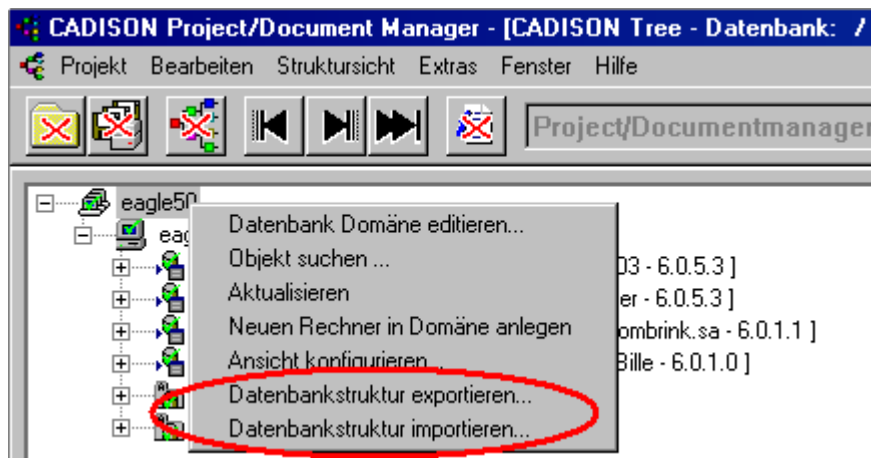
CADISON Project/Document Manager - [CADISON Tree - Datenbank: /

Projekt Bearbeiten Struktursicht Extras Fenster Hilfe

Project/Documentmanager

eagle50

eag

03 - 6.0.5.3 ]

er - 6.0.5.3 ]

ombrink.sa - 6.0.1.1 ]

Bille - 6.0.1.0 ]

Datenbank Domäne editieren...
Objekt suchen ...
Aktualisieren
Neuen Rechner in Domäne anlegen
Ansicht konfigurieren...
Datenbankstruktur exportieren...
Datenbankstruktur importieren...